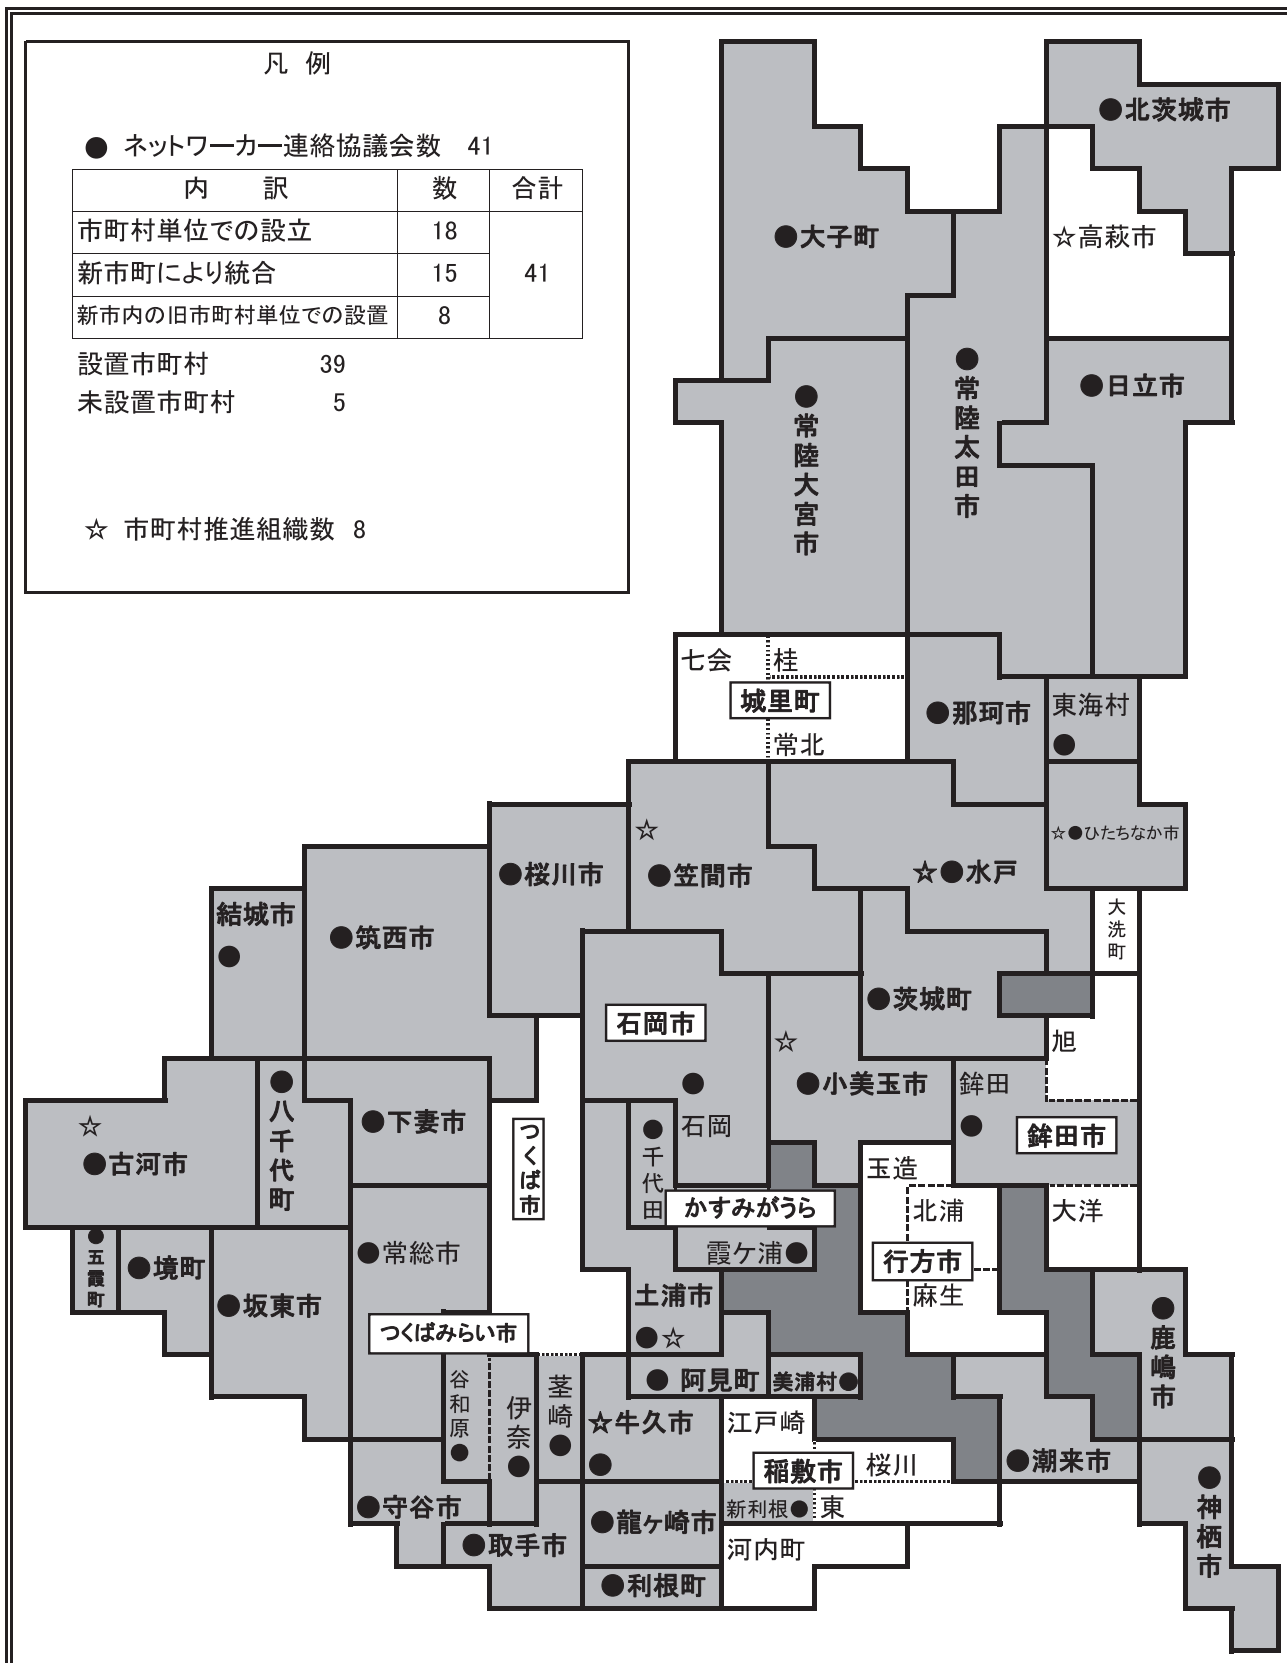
凡 例

● ネットワーカー連絡協議会数 41

| 内 訳 | 数 | 合計 |
|---|---|---|
| 市町村単位での設立 | 18 | 41 |
| 新市町により統合 | 15 | |
| 新市内の旧市町村単位での設置 | 8 | |

設置市町村 39
未設置市町村 5

☆ 市町村推進組織数 8

●北茨城市
●大子町
☆高萩市
●常陸太田市
●日立市
●常陸大宮市
七会
桂
城里町
常北
●那珂市
東海村
●
☆●ひたちなか市
☆
●笠間市
●桜川市
☆●水戸
大洗町
結城市
●
●筑西市
●茨城町
石岡市
☆
旭
●
●小美玉市
鉾田
●八千代町
●下妻市
●
石岡
●
鉾田市
☆
●古河市
つくば市
●千代田
かすみがうら
玉造
北浦
大洋
●五霞町
●境町
●常総市
霞ケ浦●
行方市
●坂東市
土浦市
麻生
●鹿嶋市
つくばみらい市
●☆
谷和原
伊奈
●
茎崎
●
● 阿見町
美浦村●
☆牛久市
●
江戸崎
稲敷市
桜川
●潮来市
●神栖市
●守谷市
新利根●
東
●龍ケ崎市
●取手市
河内町
●利根町